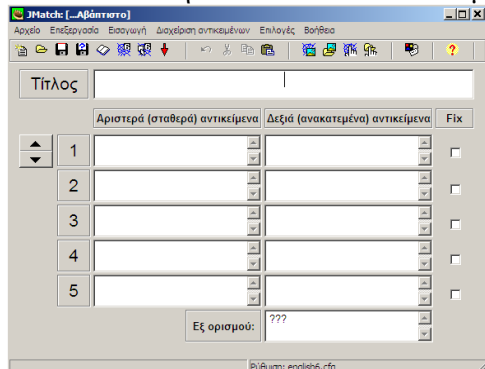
JMatch: [...Αβάπτιστο]

Αρχείο Επεξεργασία Εισαγωγή Διαχείριση αντικειμένων Επιλογές Βοήθεια

Τίτλος

Αριστερά (σταθερά) αντικείμενα | Δεξιά (ανακατεμένα) αντικείμενα | Fix

1
2
3
4
5

Εξ ορισμού: ???

Ρύθμιση: english6.cfg